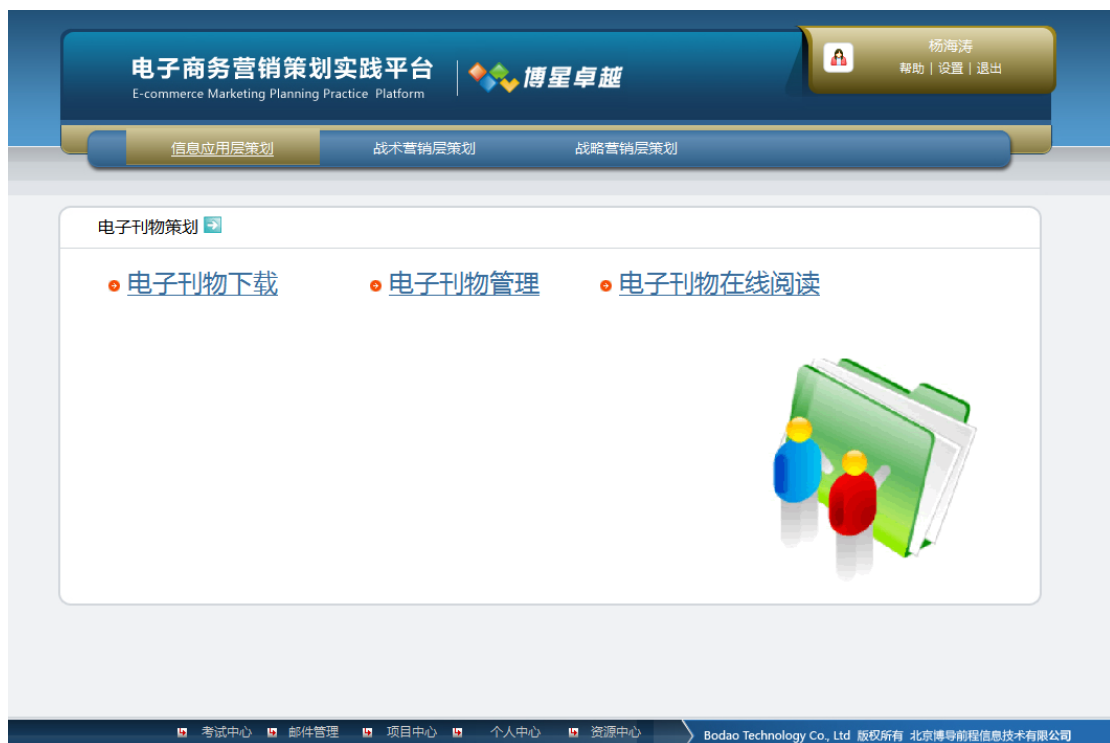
电子商务营销策划实践平台
E-commerce Marketing Planning Practice Platform

博星卓越

杨海涛
帮助 | 设置 | 退出

信息应用层策划　战术营销层策划　战略营销层策划

电子刊物策划

电子刊物下载　电子刊物管理　电子刊物在线阅读

考试中心　邮件管理　项目中心　个人中心　资源中心　Bodao Technology Co., Ltd 版权所有 北京博导前程信息技术有限公司